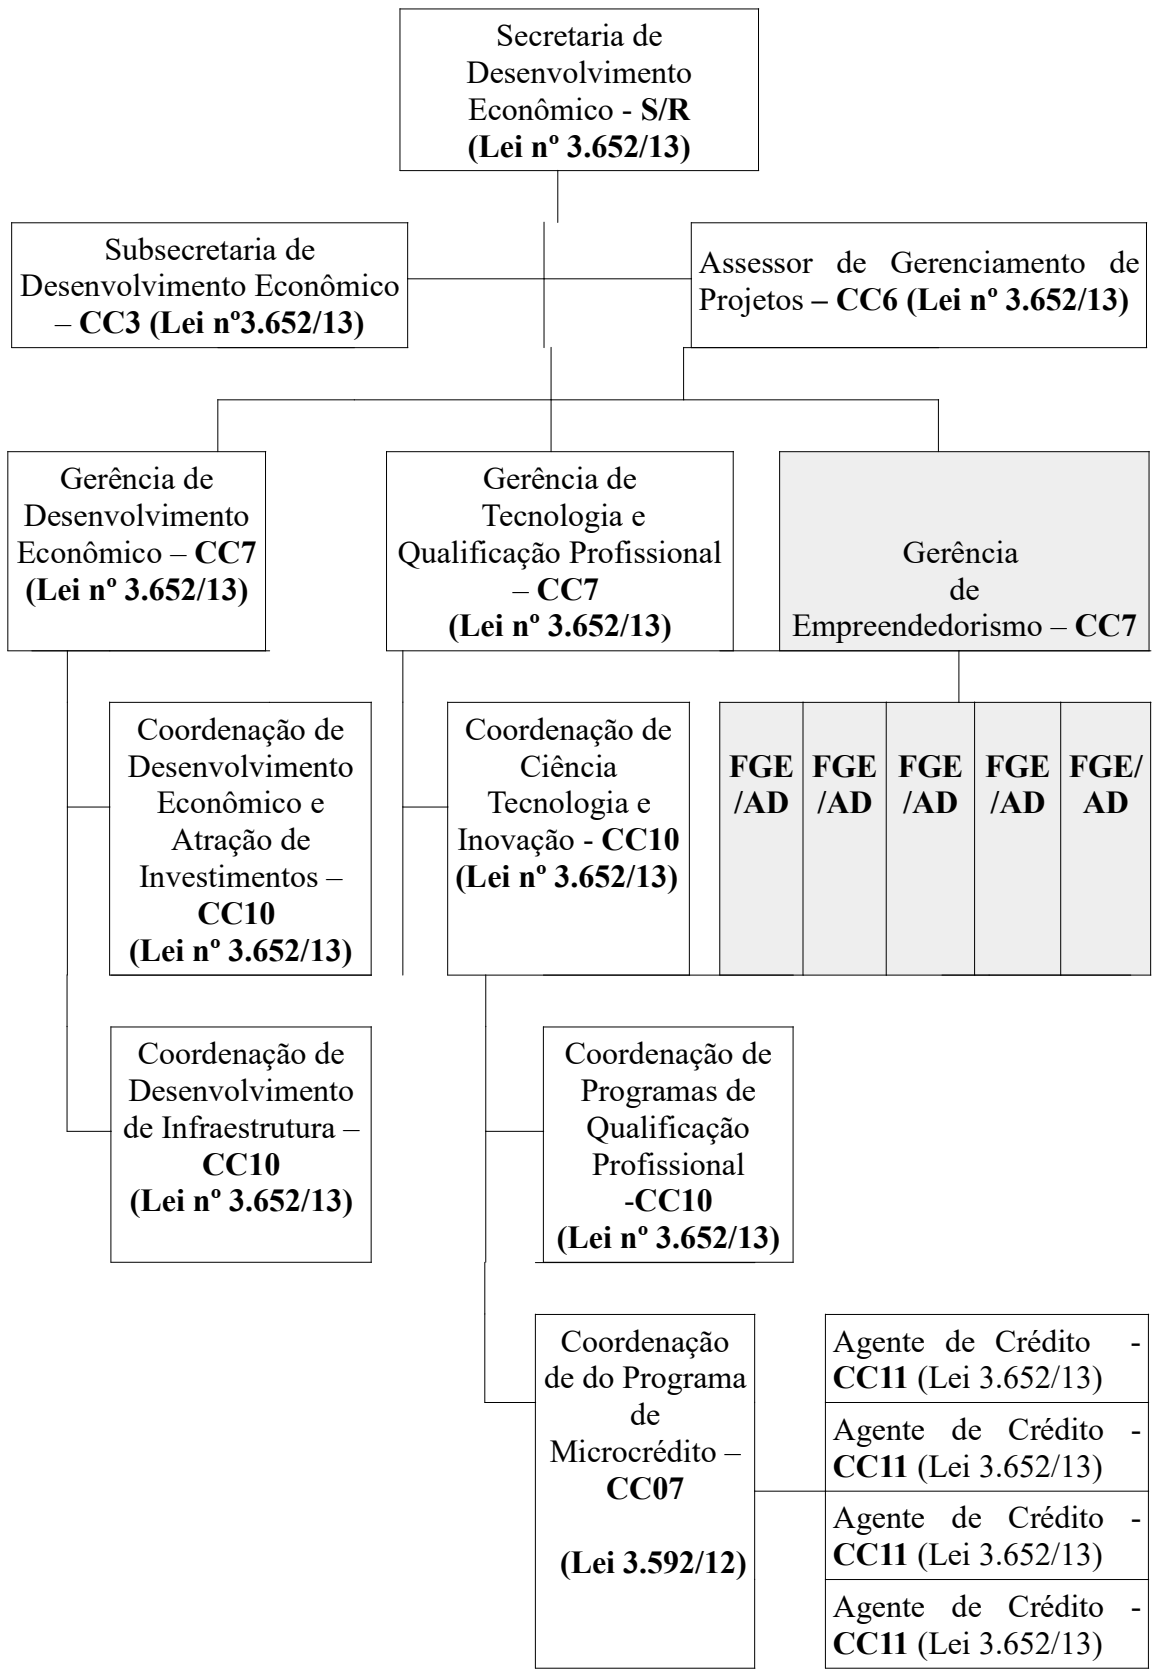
Secretaria de Desenvolvimento Econômico - **S/R** **(Lei nº 3.652/13)**

Subsecretaria de Desenvolvimento Econômico – **CC3 (Lei nº3.652/13)**

Assessor de Gerenciamento de Projetos **– CC6 (Lei nº 3.652/13)**

Gerência de Desenvolvimento Econômico – **CC7** **(Lei nº 3.652/13)**

Gerência de Tecnologia e Qualificação Profissional – **CC7** **(Lei nº 3.652/13)**

Gerência de Empreendedorismo – **CC7**

Coordenação de Desenvolvimento Econômico e Atração de Investimentos – **CC10** **(Lei nº 3.652/13)**

Coordenação de Ciência Tecnologia e Inovação - **CC10** **(Lei nº 3.652/13)**

| **FGE /AD** | **FGE /AD** | **FGE /AD** | **FGE /AD** | **FGE/ AD** |
|---|---|---|---|---|

Coordenação de Desenvolvimento de Infraestrutura – **CC10** **(Lei nº 3.652/13)**

Coordenação de Programas de Qualificação Profissional **-CC10** **(Lei nº 3.652/13)**

Coordenação de do Programa de Microcrédito – **CC07**

**(Lei 3.592/12)**

Agente de Crédito - **CC11** (Lei 3.652/13)

Agente de Crédito - **CC11** (Lei 3.652/13)

Agente de Crédito - **CC11** (Lei 3.652/13)

Agente de Crédito - **CC11** (Lei 3.652/13)